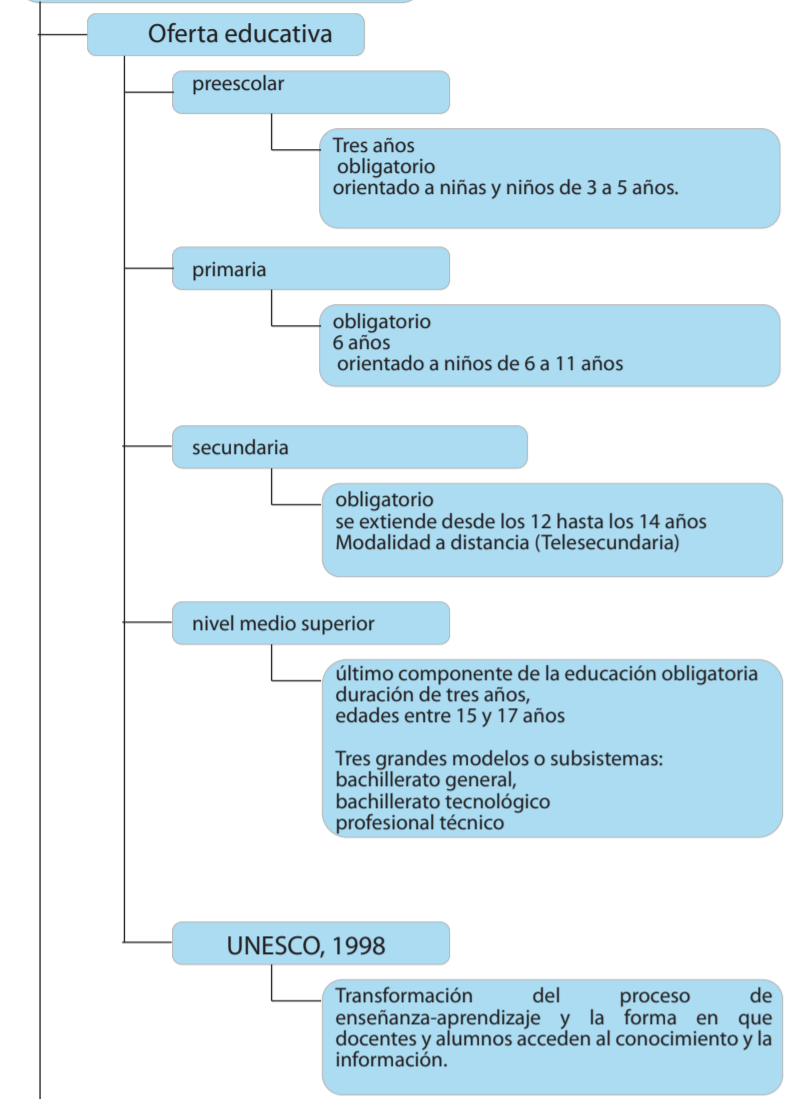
Oferta educativa

preescolar

Tres años
obligatorio
orientado a niñas y niños de 3 a 5 años.

primaria

obligatorio
6 años
orientado a niños de 6 a 11 años

secundaria

obligatorio
se extiende desde los 12 hasta los 14 años
Modalidad a distancia (Telesecundaria)

nivel medio superior

último componente de la educación obligatoria
duración de tres años,
edades entre 15 y 17 años

Tres grandes modelos o subsistemas:
bachillerato general,
bachillerato tecnológico
profesional técnico

UNESCO, 1998

Transformación del proceso de enseñanza-aprendizaje y la forma en que docentes y alumnos acceden al conocimiento y la información.